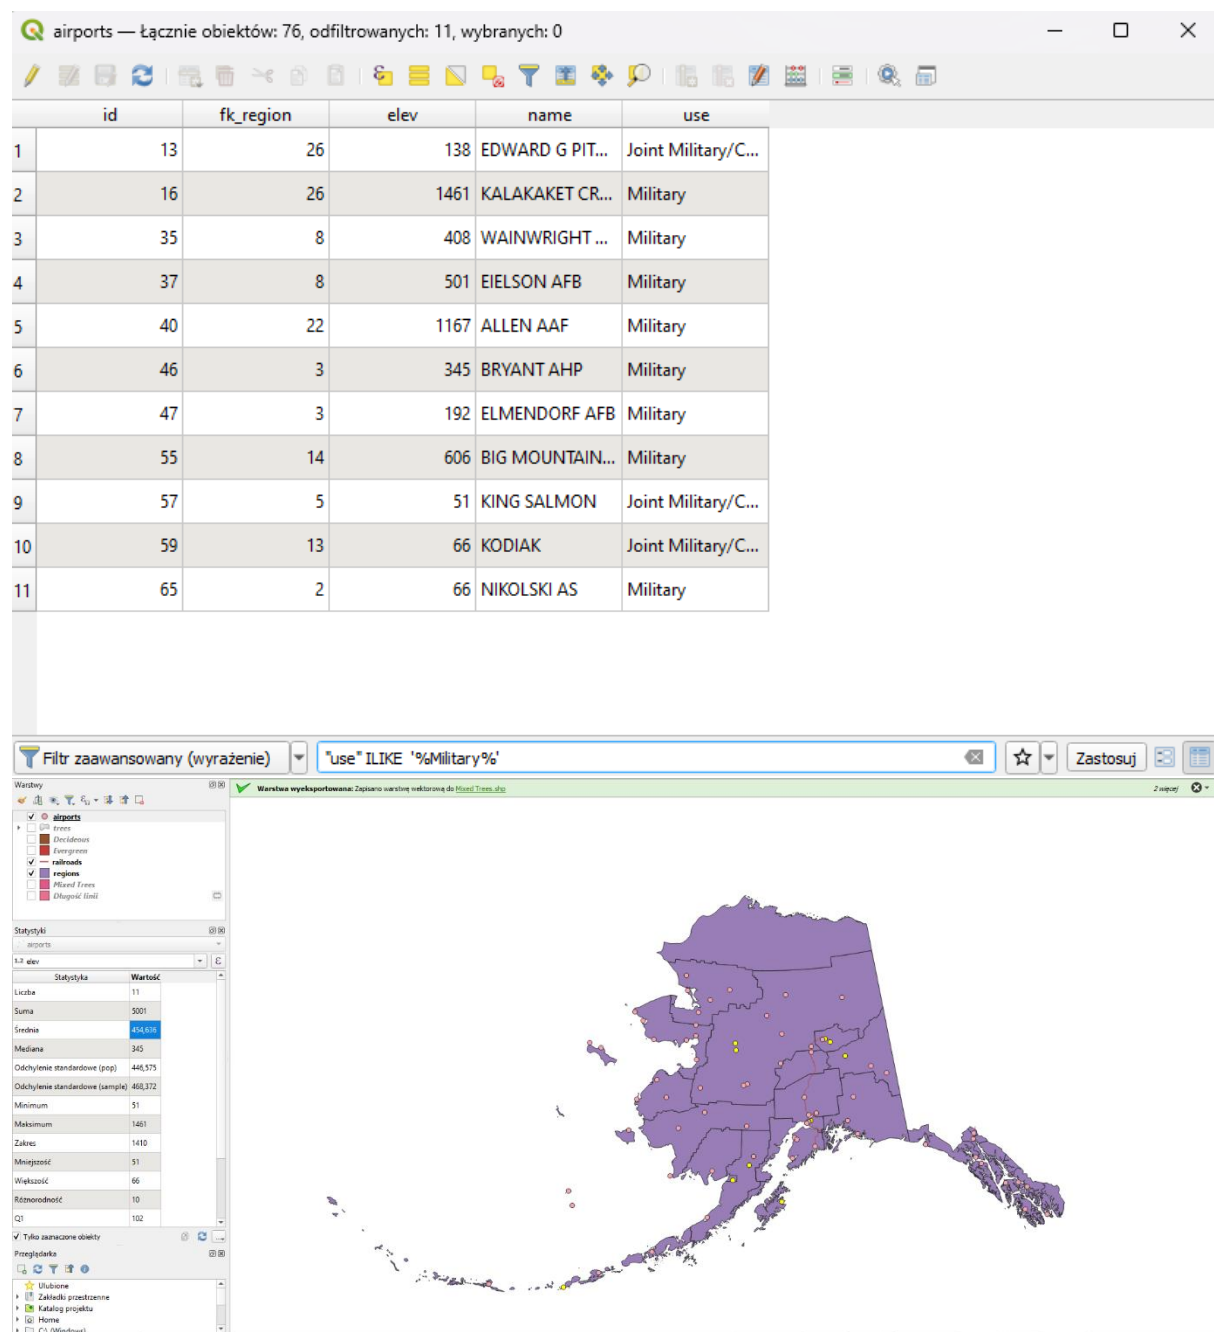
airports — Łącznie obiektów: 76, odfiltrowanych: 11, wybranych: 0

| | id | fk_region | elev | name | use |
|---|---|---|---|---|---|
| 1 | 13 | 26 | 138 | EDWARD G PIT... | Joint Military/C... |
| 2 | 16 | 26 | 1461 | KALAKAKET CR... | Military |
| 3 | 35 | 8 | 408 | WAINWRIGHT ... | Military |
| 4 | 37 | 8 | 501 | EIELSON AFB | Military |
| 5 | 40 | 22 | 1167 | ALLEN AAF | Military |
| 6 | 46 | 3 | 345 | BRYANT AHP | Military |
| 7 | 47 | 3 | 192 | ELMENDORF AFB | Military |
| 8 | 55 | 14 | 606 | BIG MOUNTAIN... | Military |
| 9 | 57 | 5 | 51 | KING SALMON | Joint Military/C... |
| 10 | 59 | 13 | 66 | KODIAK | Joint Military/C... |
| 11 | 65 | 2 | 66 | NIKOLSKI AS | Military |

Filtr zaawansowany (wyrażenie)
"use" ILIKE '%Military%'
Zastosuj

Warstwy
airports
trees
Deciduous
Evergreen
railroads
regions
Mixed Trees
Długość linii

Warstwa wyeksportowana: Zapisano warstwę wektorową do Mixed Trees.shp
2 więcej

Statystyki
airports
1.2 elev

| Statystyka | Wartość |
|---|---|
| Liczba | 11 |
| Suma | 5001 |
| Średnia | 454,636 |
| Mediana | 345 |
| Odchylenie standardowe (pop) | 446,575 |
| Odchylenie standardowe (sample) | 468,372 |
| Minimum | 51 |
| Maksimum | 1461 |
| Zakres | 1410 |
| Mniejszość | 51 |
| Większość | 66 |
| Różnorodność | 10 |
| Q1 | 102 |

Tylko zaznaczone obiekty

Przeglądarka
Ulubione
Zakładki przestrzenne
Katalog projektu
Home
C:\ (Windows)